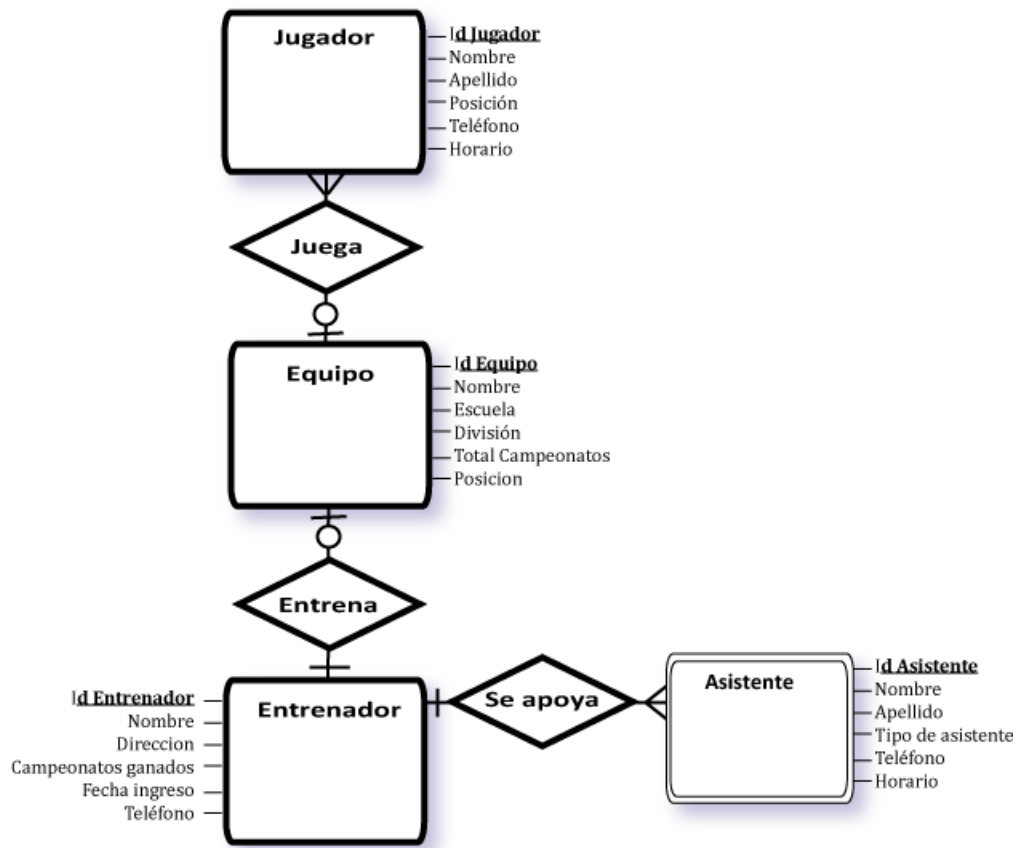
Jugador
Id Jugador
Nombre
Apellido
Posición
Teléfono
Horario

Juega

Equipo
Id Equipo
Nombre
Escuela
División
Total Campeonatos
Posicion

Entrena

Id Entrenador
Nombre
Direccion
Campeonatos ganados
Fecha ingreso
Teléfono
Entrenador

Se apoya

Asistente
Id Asistente
Nombre
Apellido
Tipo de asistente
Teléfono
Horario